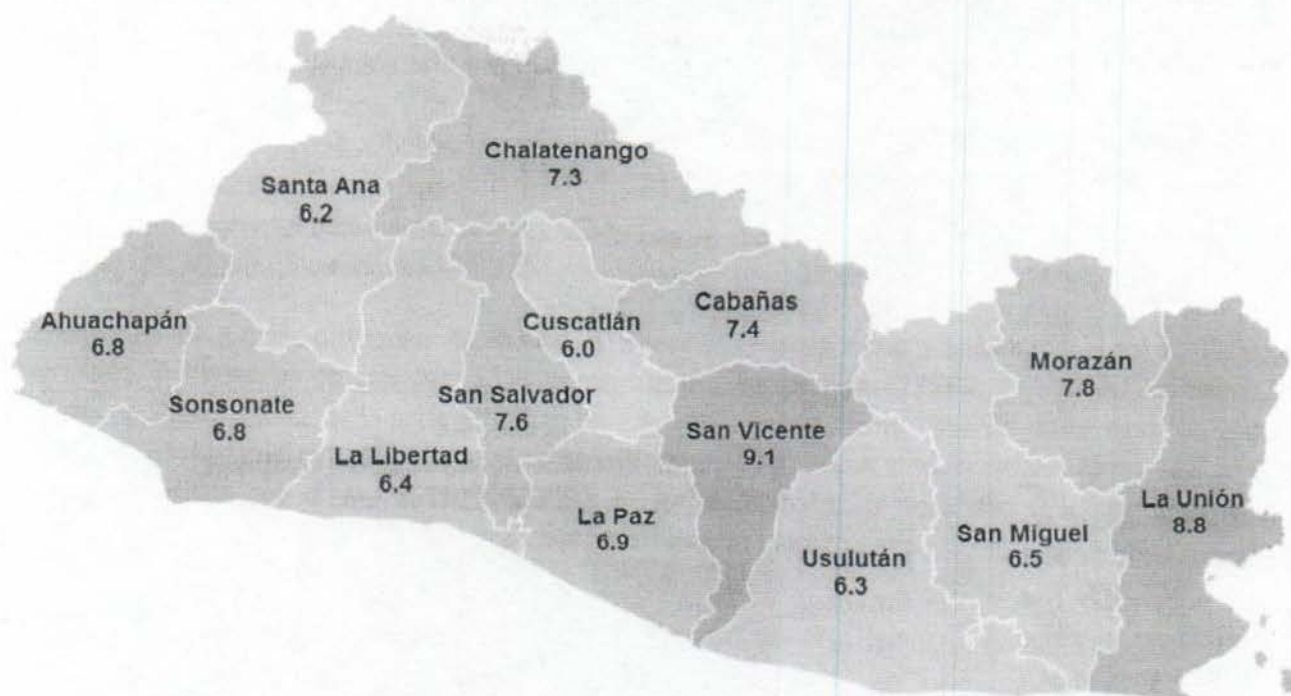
Chalatenango
7.3

Santa Ana
6.2

Ahuachapán
6.8

Cuscatlán
6.0

Cabañas
7.4

Morazán
7.8

San Salvador
7.6

Sonsonate
6.8

San Vicente
9.1

La Libertad
6.4

La Unión
8.8

La Paz
6.9

San Miguel
6.5

Usulután
6.3